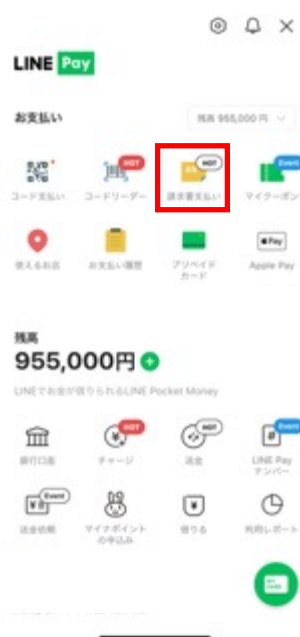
LINE Pay

お支払い

残高 955,000円

HOT
HOT
Event

コード支払い
コードリーダー
請求書支払い
マイクーポン

使えるお店
お支払い履歴
プリペイドカード
Apple Pay

残高
955,000円

LINEでお金が借りられるLINE Pocket Money

HOT
HOT
Event

銀行口座
チャージ
送金
LINE Pay ナンバー

Event

送金依頼
マイナポイントの申込み
借りる
利用レポート